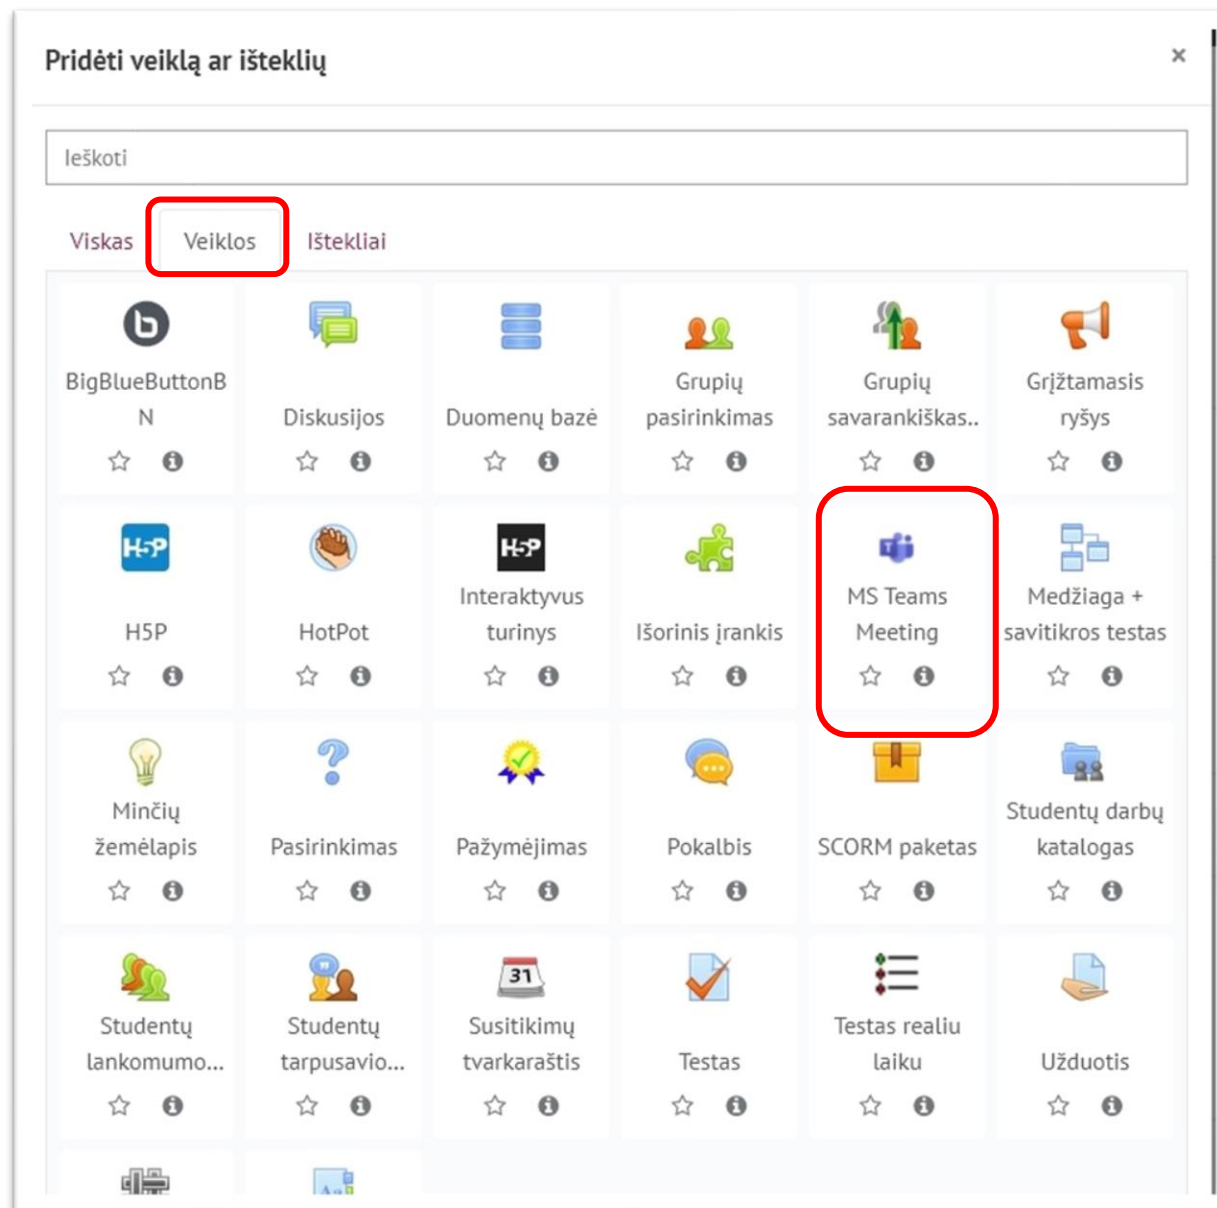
Pridėti veiklą ar išteklių

×

Ieškoti

Viskas Veiklos Ištekliai

BigBlueButtonBN

Diskusijos

Duomenų bazė

Grupių pasirinkimas

Grupių savarankiškas..

Grįžtamasis ryšys

H5P

HotPot

Interaktyvus turinys

Išorinis įrankis

MS Teams Meeting

Medžiaga + savitikros testas

Minčių žemėlapis

Pasirinkimas

Pažymėjimas

Pokalbis

SCORM paketas

Studentų darbų katalogas

Studentų lankomumo...

Studentų tarpusavio...

31

Susitikimų tvarkaraštis

Testas

Testas realiu laiku

Užduotis